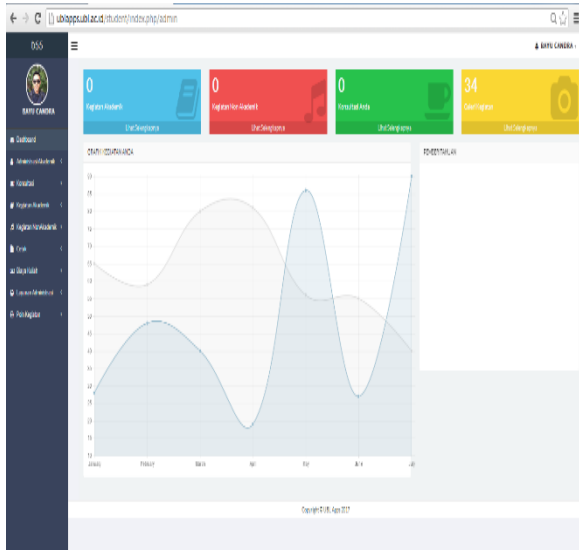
ubl.apps.ubl.ac.id/student/index.php/admin

BAYU CANDRA

BAYU CANDRA

Dashboard
Administrasi Akademik
Konsultasi
Kegiatan Akademik
Kegiatan Non Akademik
Grafik
Biaya Kuliah
Laporan Administrasi
Pola Kegiatan

0
Kegiatan Akademik
Lihat Selengkapnya

0
Kegiatan Non Akademik
Lihat Selengkapnya

0
Konsultasi Anda
Lihat Selengkapnya

34
Daftar Kegiatan
Lihat Selengkapnya

GRAFIK KEGIATAN ANDA

PEMBERITAHUAN

January
February
March
April
May
June
July

Copyright © UBL Apps 2017